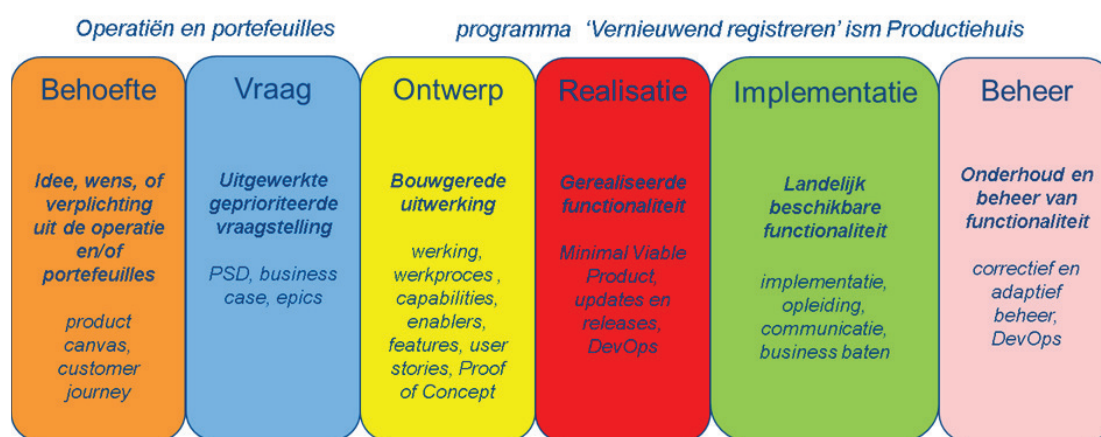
Operatiën en portefeuilles

programma 'Vernieuwend registreren' ism Productiehuis

Behoefte

Idee, wens, of verplichting uit de operatie en/of portefeuilles

product canvas, customer journey

Vraag

Uitgewerkte geprioriteerde vraagstelling

PSD, business case, epics

Ontwerp

Bouwgerede uitwerking

werking, werkproces , capabilities, enablers, features, user stories, Proof of Concept

Realisatie

Gerealiseerde functionaliteit

Minimal Viable Product, updates en releases, DevOps

Implementatie

Landelijk beschikbare functionaliteit

implementatie, opleiding, communicatie, business baten

Beheer

Onderhoud en beheer van functionaliteit

correctief en adaptief beheer, DevOps